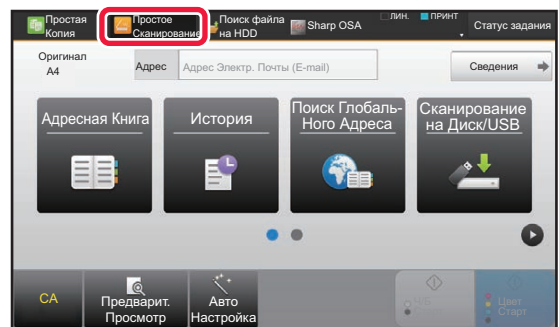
Простая Копия

Простое Сканирование

Поиск файла на HDD

Sharp OSA

ЛИН.

ПРИНТ

Статус задания

Оригинал A4

Адрес

Адрес Электр. Почты (E-mail)

Сведения

Адресная Книга

История

Поиск Глобаль-Ного Адреса

Сканирование на Диск/USB

CA

Предварит. Просмотр

Авто Настройка

Ч/Б

Цвет Старт